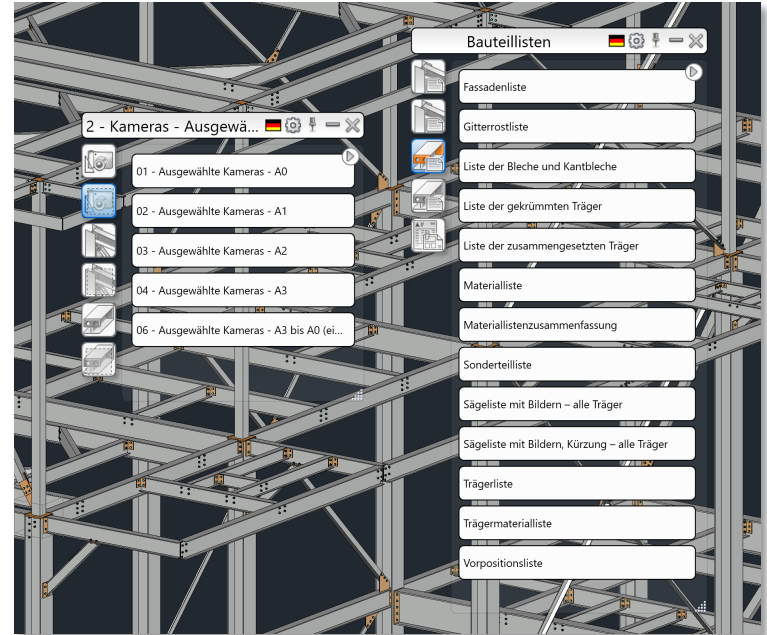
Bauteillisten

Fassadenliste

Gitterrostliste

Liste der Bleche und Kantbleche

Liste der gekrümmten Träger

Liste der zusammengesetzten Träger

Materialliste

Materiallistenzusammenfassung

Sonderteilliste

Sägeliste mit Bildern – alle Träger

Sägeliste mit Bildern, Kürzung – alle Träger

Trägerliste

Trägermaterialliste

Vorpositionsliste

2 - Kameras - Ausgewä...

01 - Ausgewählte Kameras - A0

02 - Ausgewählte Kameras - A1

03 - Ausgewählte Kameras - A2

04 - Ausgewählte Kameras - A3

06 - Ausgewählte Kameras - A3 bis A0 (ei...